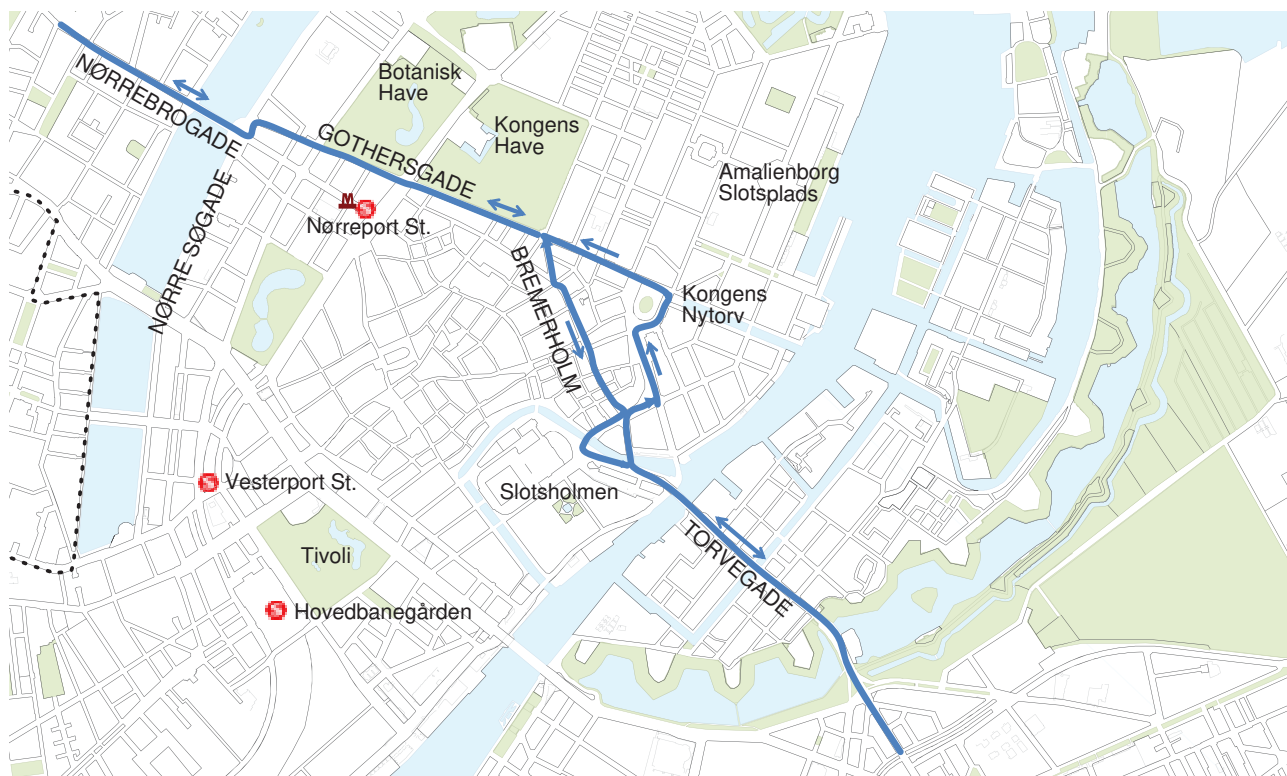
NØRREBROGADE

Botanisk Have

Kongens Have

GOTHERSGADE

Amalienborg Slotsplads

NØRRE SØGADE

Nørreport St.

BREMERHOLM

Kongens Nytorv

Vesterport St.

Slotsholmen

TORVEGADE

Tivoli

Hovedbanegården